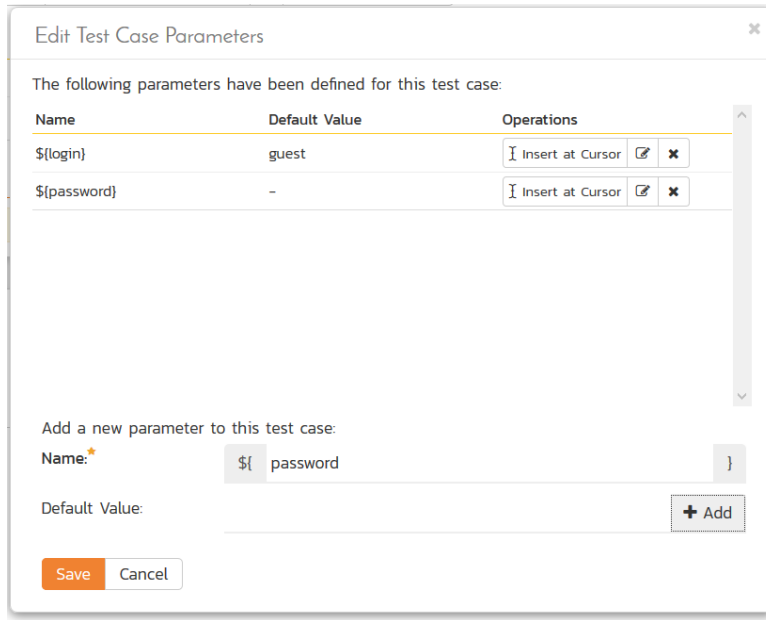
Edit Test Case Parameters

×

The following parameters have been defined for this test case:

| Name | Default Value | Operations |
|---|---|---|
| ${login} | guest | Insert at Cursor |
| ${password} | - | Insert at Cursor |

Add a new parameter to this test case:

Name:*

${ password }

Default Value:

Add

Save Cancel